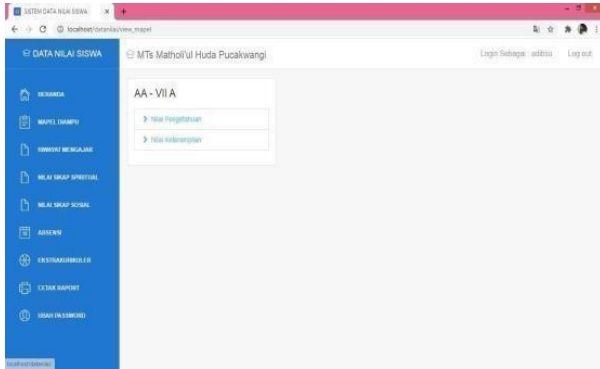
SISTEM DATA NILAI SISWA ×

localhost/datanilai/view_mapel

DATA NILAI SISWA

MTs Mathol'ul Huda Pucakwangi

Login Sebagai : addisu

Log out

BERANDA

MAPEL DIAMPU

RIWAYAT MENGAJAR

NILAI SIKAP SPIRITUAL

NILAI SIKAP SOSIAL

ABSENSI

EKSTRAKURIKULER

CETAK RAPORT

UBAH PASSWORD

AA - VII A

> Nilai Pengetahuan

> Nilai Keterampilan

localhost/datanilai